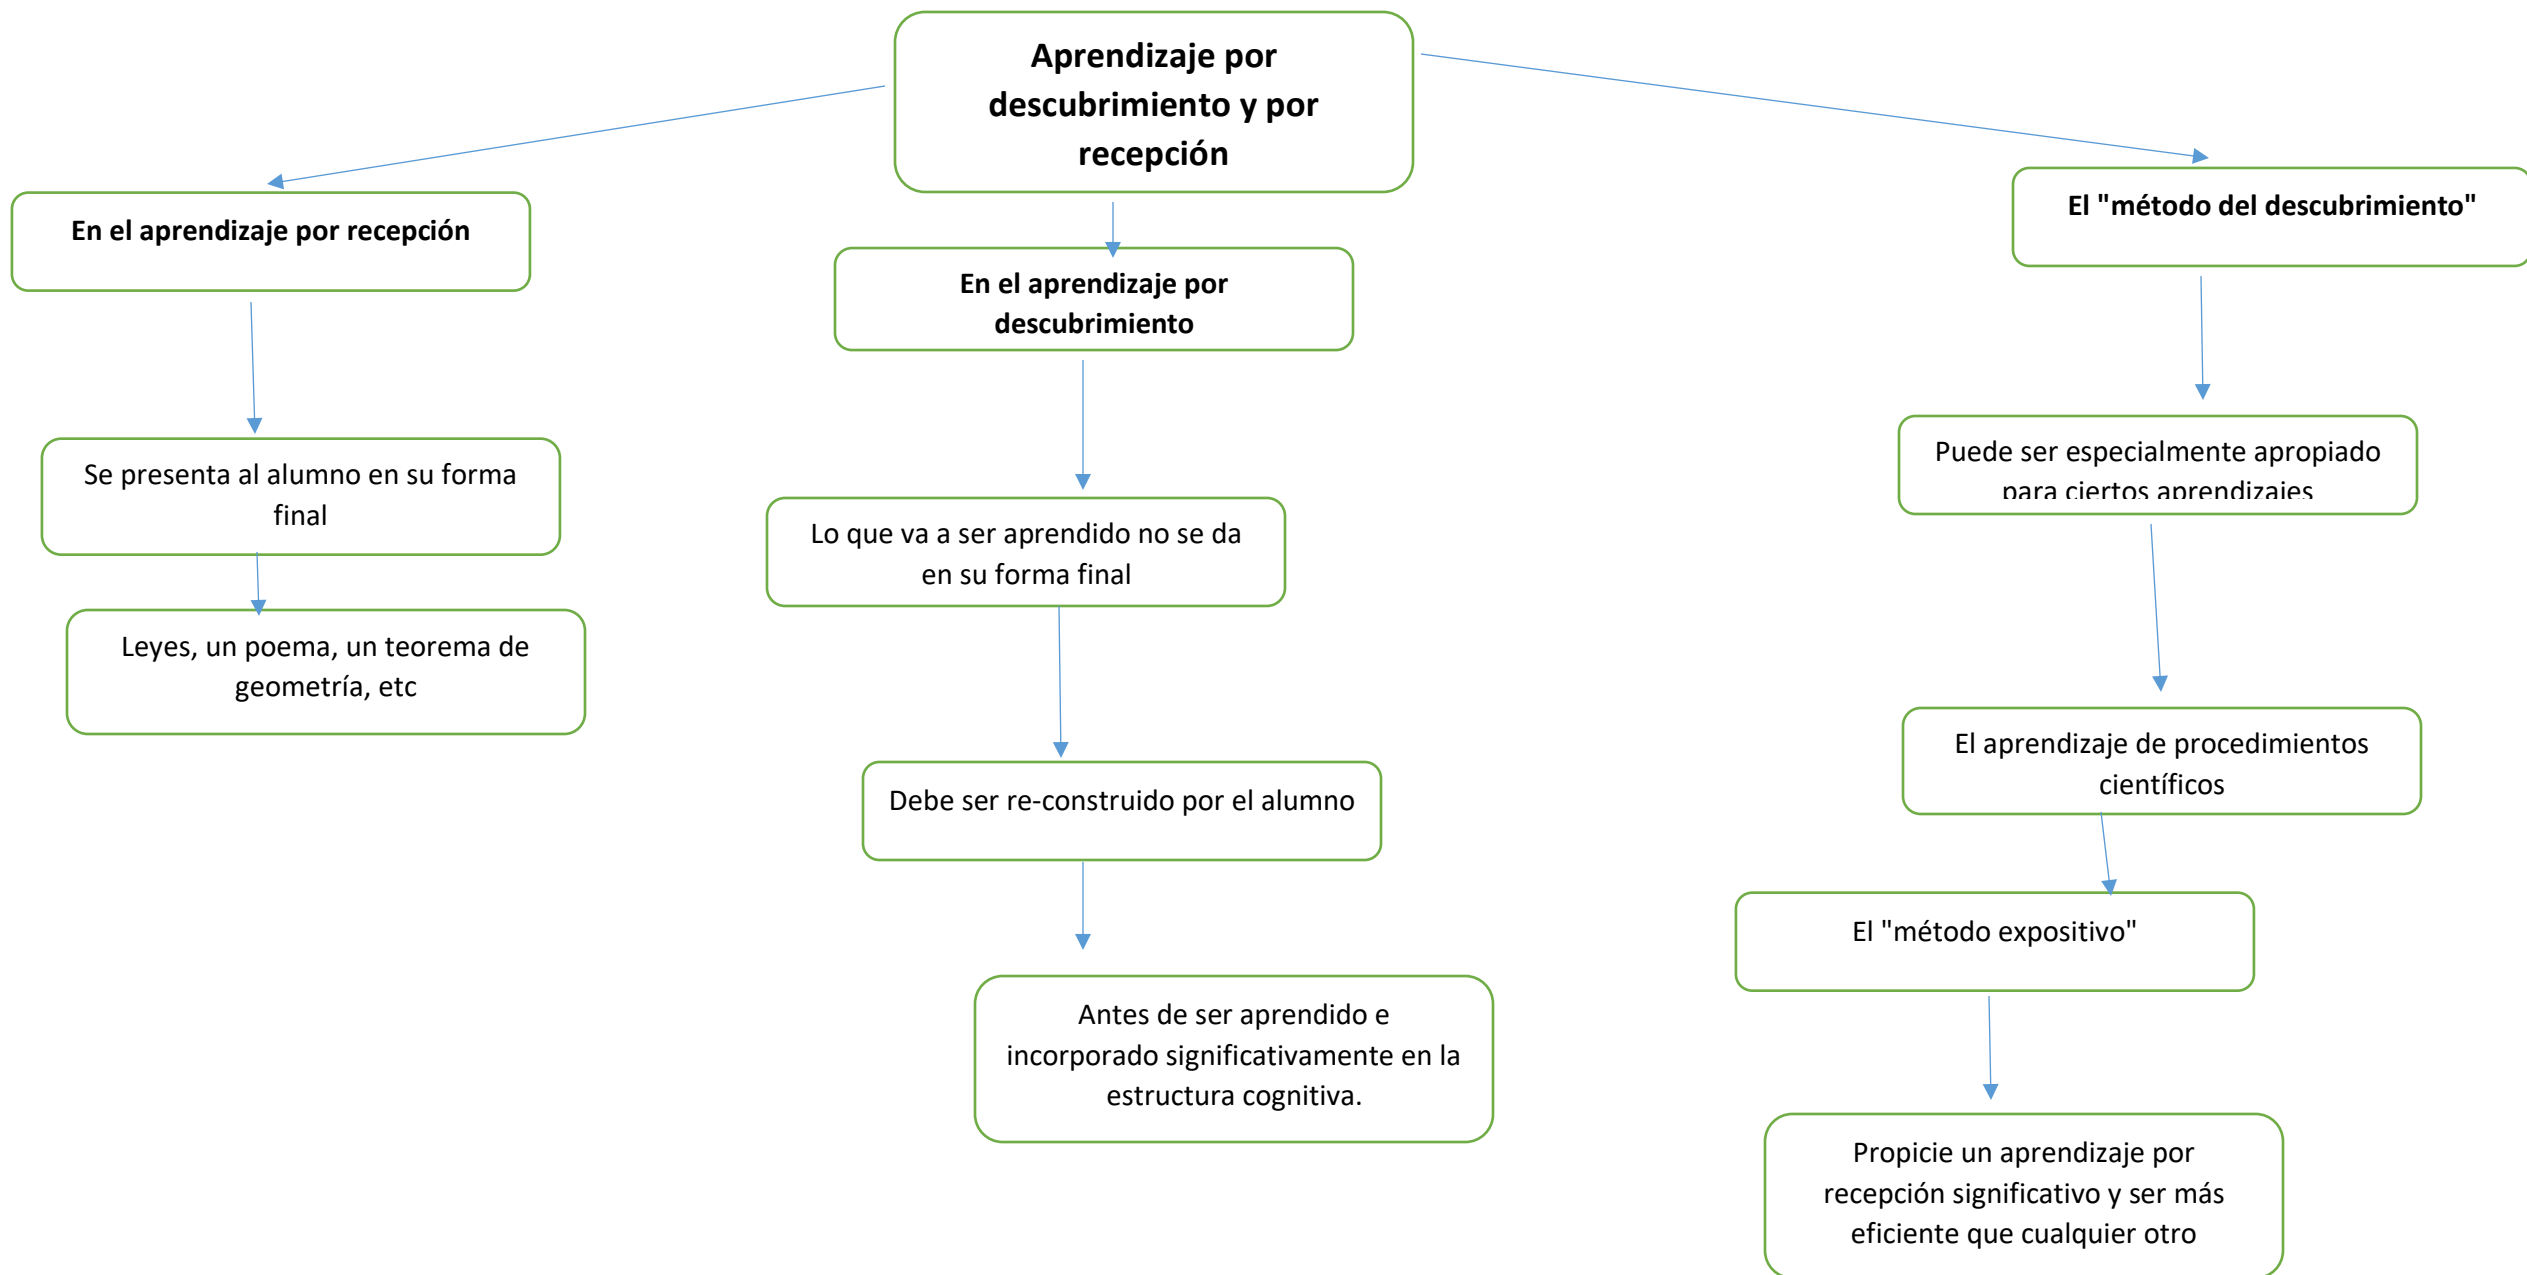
Aprendizaje por descubrimiento y por recepción

En el aprendizaje por recepción

Se presenta al alumno en su forma final

Leyes, un poema, un teorema de geometría, etc

En el aprendizaje por descubrimiento

Lo que va a ser aprendido no se da en su forma final

Debe ser re-construido por el alumno

Antes de ser aprendido e incorporado significativamente en la estructura cognitiva.

El "método del descubrimiento"

Puede ser especialmente apropiado para ciertos aprendizajes

El aprendizaje de procedimientos científicos

El "método expositivo"

Propicie un aprendizaje por recepción significativo y ser más eficiente que cualquier otro